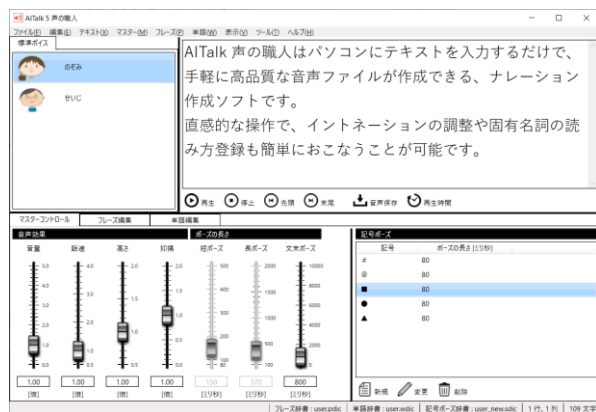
AITalk 5 声の職人

ファイル(F) 編集(E) テキスト(X) マスター(M) フレーズ(P) 単語(W) 表示(V) ツール(T) ヘルプ(H)

標準ボイス

のぞみ

せいじ

AITalk 声の職人はパソコンにテキストを入力するだけで、手軽に高品質な音声ファイルが作成できる、ナレーション作成ソフトです。
直感的な操作で、イントネーションの調整や固有名詞の読み方登録も簡単におこなうことが可能です。

再生 停止 先頭 末尾 音声保存 再生時間

マスターコントロール フレーズ編集 単語編集

音声効果

| 音量 | 話速 | 高さ | 抑揚 |
|---|---|---|---|
| 5.0 | 4.0 | 2.0 | 2.0 |
| 1.00 | 1.00 | 1.00 | 1.00 |
| [倍] | [倍] | [倍] | [倍] |

ポーズの長さ

| 短ポーズ | 長ポーズ | 文末ポーズ |
|---|---|---|
| 500 | 2000 | 10000 |
| 150 | 370 | 800 |
| [ミリ秒] | [ミリ秒] | [ミリ秒] |

記号ポーズ

| 記号 | ポーズの長さ [ミリ秒] |
|---|---|
| # | 80 |
| @ | 80 |
| ■ | 80 |
| ● | 80 |
| ▲ | 80 |

新規 変更 削除

フレーズ辞書：user.pdic 単語辞書：user.wdic 記号ポーズ辞書：user_new.sdic 1行, 1列 109 文字